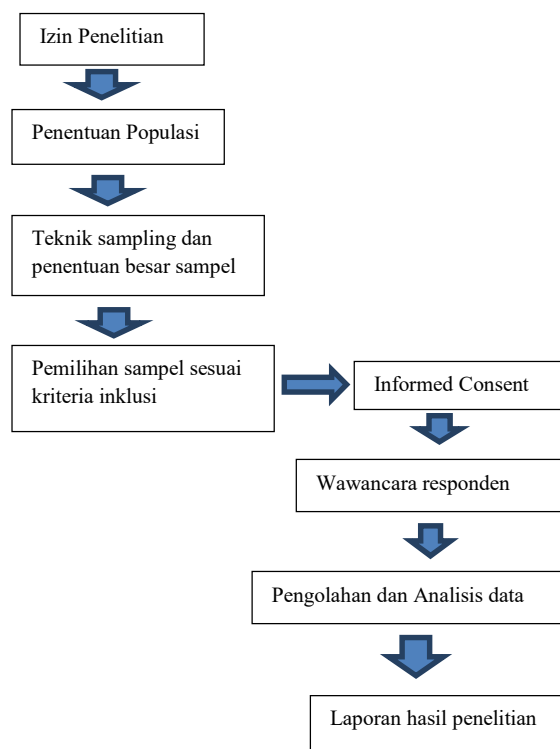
Izin Penelitian

Penentuan Populasi

Teknik sampling dan penentuan besar sampel

Pemilihan sampel sesuai kriteria inklusi

Informed Consent

Wawancara responden

Pengolahan dan Analisis data

Laporan hasil penelitian